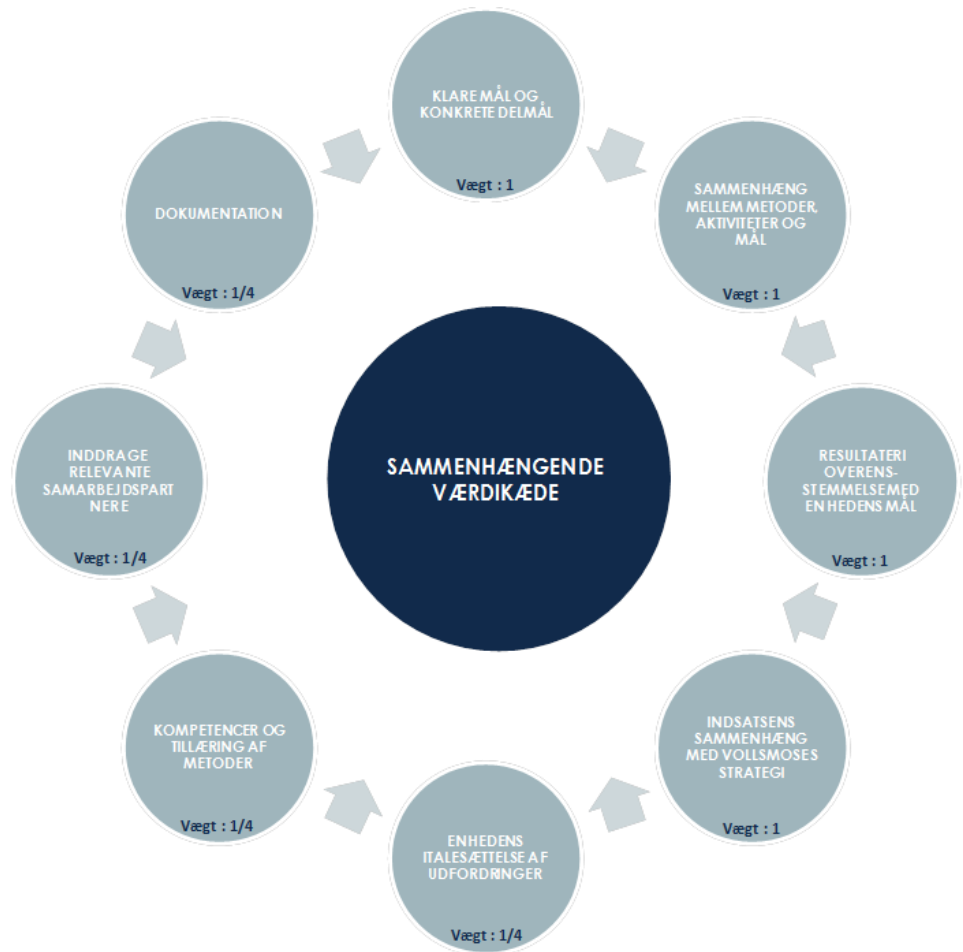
SAMMENHÆNGENDE VÆRDIKÆDE

KLARE MÅL OG KONKRETE DELMÅL
Vægt : 1

SAMMENHÆNG MELLEM METODER, AKTIVITETER OG MÅL
Vægt : 1

RESULTATERI OVERENS-STEMMELSEMED ENHEDENS MÅL
Vægt : 1

INDSATSENS SAMMENHÆNG MED VOLLSMOSES STRATEGI
Vægt : 1

ENHEDENS ITALESÆTTELSE AF UDFORDRINGER
Vægt : 1/4

KOMPETENCER OG TILLÆRING AF METODER
Vægt : 1/4

INDDRAGE RELEVANTE SAMARBEJDSPARTNERE
Vægt : 1/4

DOKUMENTATION
Vægt : 1/4